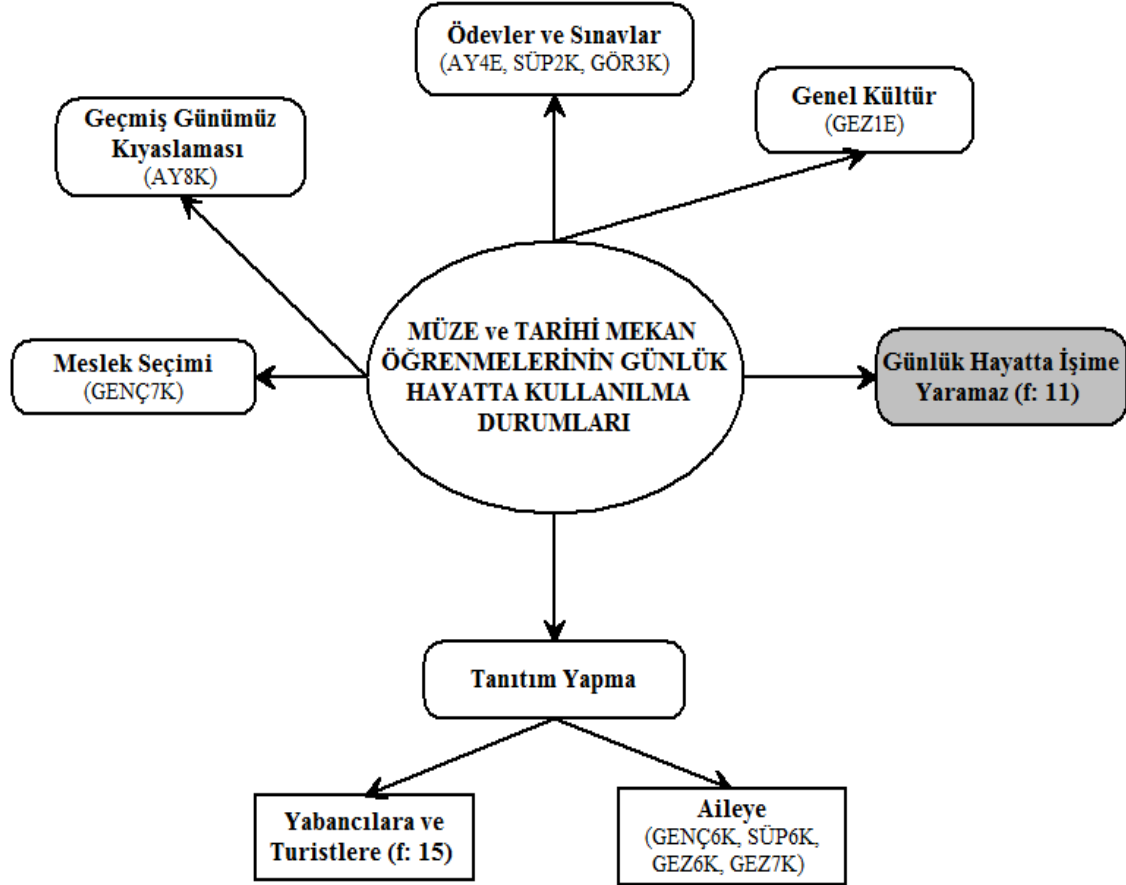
Ödevler ve Sınavlar
(AY4E, SÜP2K, GÖR3K)

Geçmiş Günümüz Kıyaslaması
(AY8K)

Genel Kültür
(GEZ1E)

Meslek Seçimi
(GENÇ7K)

MÜZE ve TARİHİ MEKAN ÖĞRENMELERİNİN GÜNLÜK HAYATTA KULLANILMA DURUMLARI

Günlük Hayatta İşime Yaramaz (f: 11)

Tanıtım Yapma

Yabancılara ve Turistlere (f: 15)

Aileye
(GENÇ6K, SÜP6K, GEZ6K, GEZ7K)